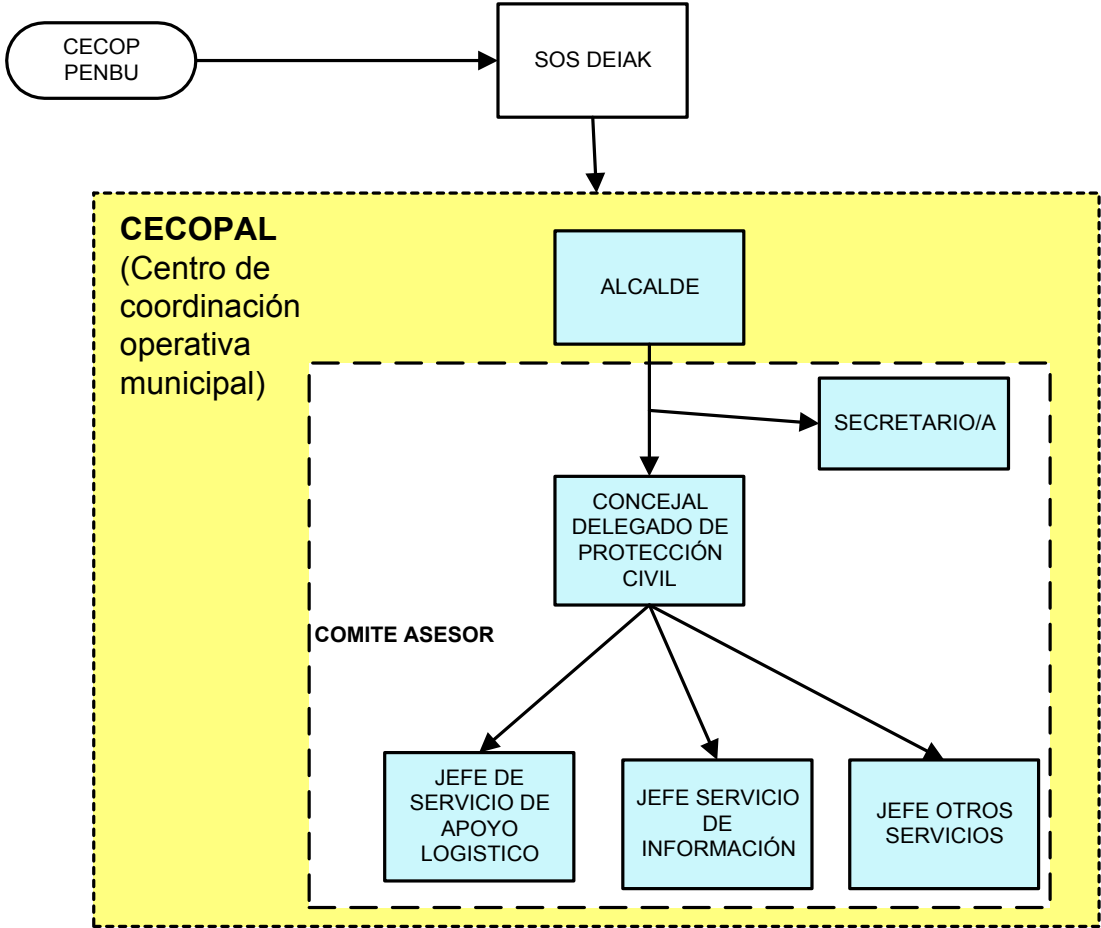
CECOP PENBU

SOS DEIAK

**CECOPAL** (Centro de coordinación operativa municipal)

ALCALDE

SECRETARIO/A

CONCEJAL DELEGADO DE PROTECCIÓN CIVIL

**COMITE ASESOR**

JEFE DE SERVICIO DE APOYO LOGISTICO

JEFE SERVICIO DE INFORMACIÓN

JEFE OTROS SERVICIOS